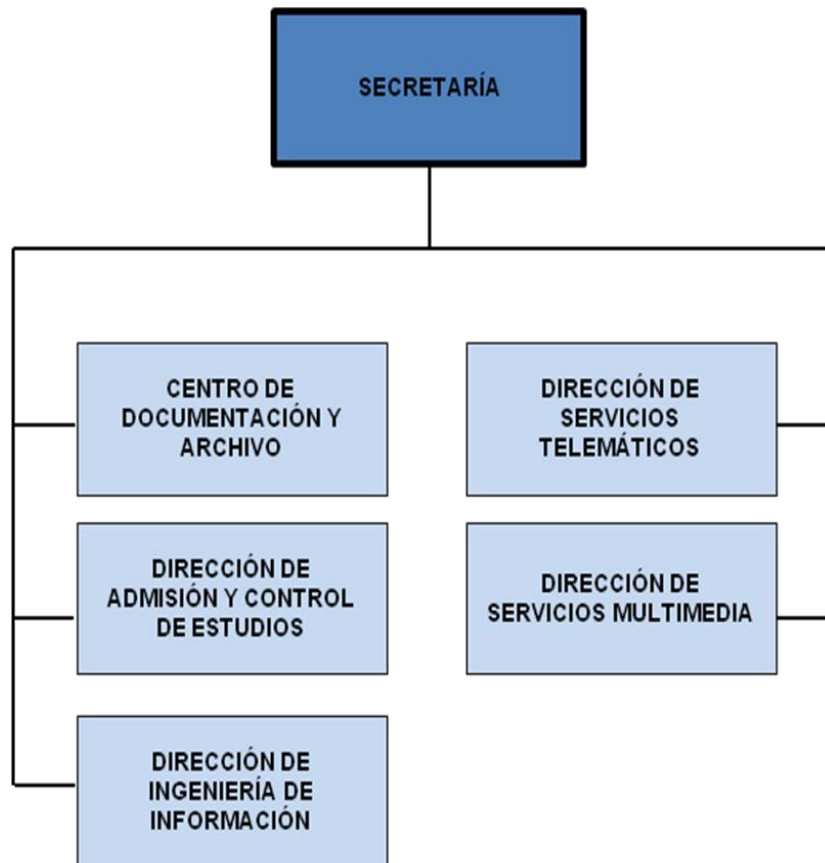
SECRETARÍA

CENTRO DE DOCUMENTACIÓN Y ARCHIVO

DIRECCIÓN DE SERVICIOS TELEMÁTICOS

DIRECCIÓN DE ADMISIÓN Y CONTROL DE ESTUDIOS

DIRECCIÓN DE SERVICIOS MULTIMEDIA

DIRECCIÓN DE INGENIERÍA DE INFORMACIÓN